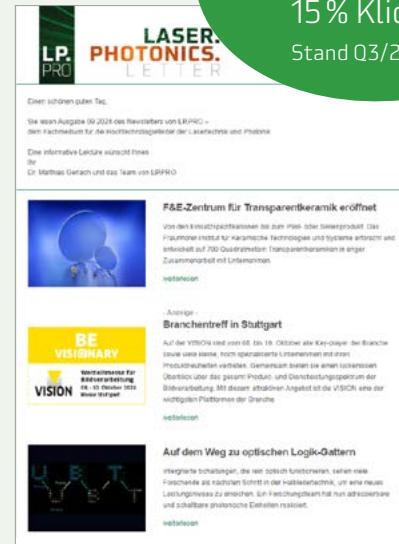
15 % Klic
Stand Q3/2

LP. PRO
LASER. PHOTONICS. LETTER

Einen schönen guten Tag,

Sie lesen Ausgabe 09 2024 des Newsletters von LP.PRO – dem Fachmedium für die Hochtechnologiefelder der Lasertechnik und Photonik

Eine informative Lektüre wünscht Ihnen
Ihr
Dr. Matthias Gerlach und das Team von LP.PRO

F&E-Zentrum für Transparentkeramik eröffnet

Von den Einsatzspezifikationen bis zum Pilot- oder Serienprodukt: Das Fraunhofer-Institut für Keramische Technologien und Systeme erforscht und entwickelt auf 700 Quadratmetern Transparentkeramiken in enger Zusammenarbeit mit Unternehmen.

weiterlesen

- Anzeige -
Branchentreff in Stuttgart

BE VISIONARY
VISION Weltleitmesse für Bildverarbeitung 08. - 10. Oktober 2024 Messe Stuttgart

Auf der VISION sind vom 08. bis 10. Oktober alle Key-player der Branche sowie viele kleine, hoch spezialisierte Unternehmen mit ihren Produktneuheiten vertreten. Gemeinsam bieten sie einen lückenlosen Überblick über das gesamt Produkt- und Dienstleistungsspektrum der Bildverarbeitung. Mit diesem attraktiven Angebot ist die VISION eine der wichtigsten Plattformen der Branche.

weiterlesen

Auf dem Weg zu optischen Logik-Gattern

Integrierte Schaltungen, die rein optisch funktionieren, sehen viele Forschende als nächsten Schritt in der Halbleitertechnik, um eine neues Leistungsniveau zu erreichen. Ein Forschungsteam hat nun adressierbare und schaltbare photonische Einheiten realisiert.

weiterlesen